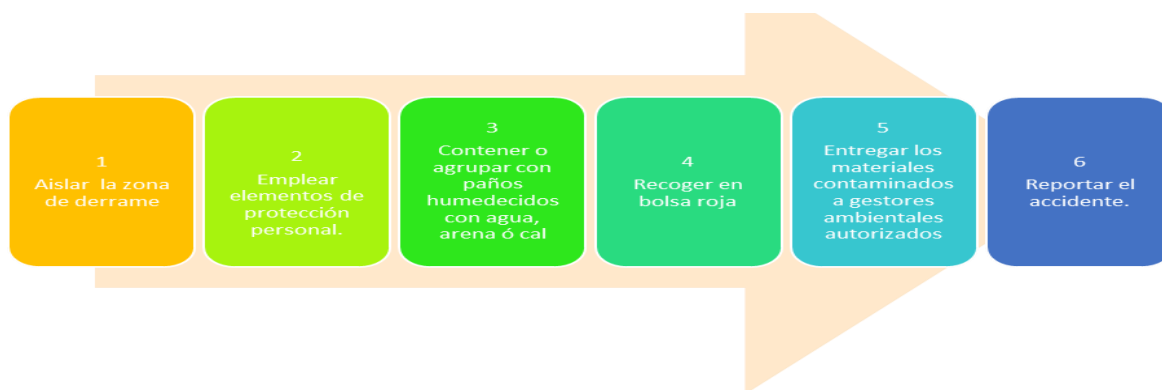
1
Aislar la zona de derrame

2
Emplear elementos de protección personal.

3
Contener o agrupar con paños humedecidos con agua, arena ó cal

4
Recoger en bolsa roja

5
Entregar los materiales contaminados a gestores ambientales autorizados

6
Reportar el accidente.